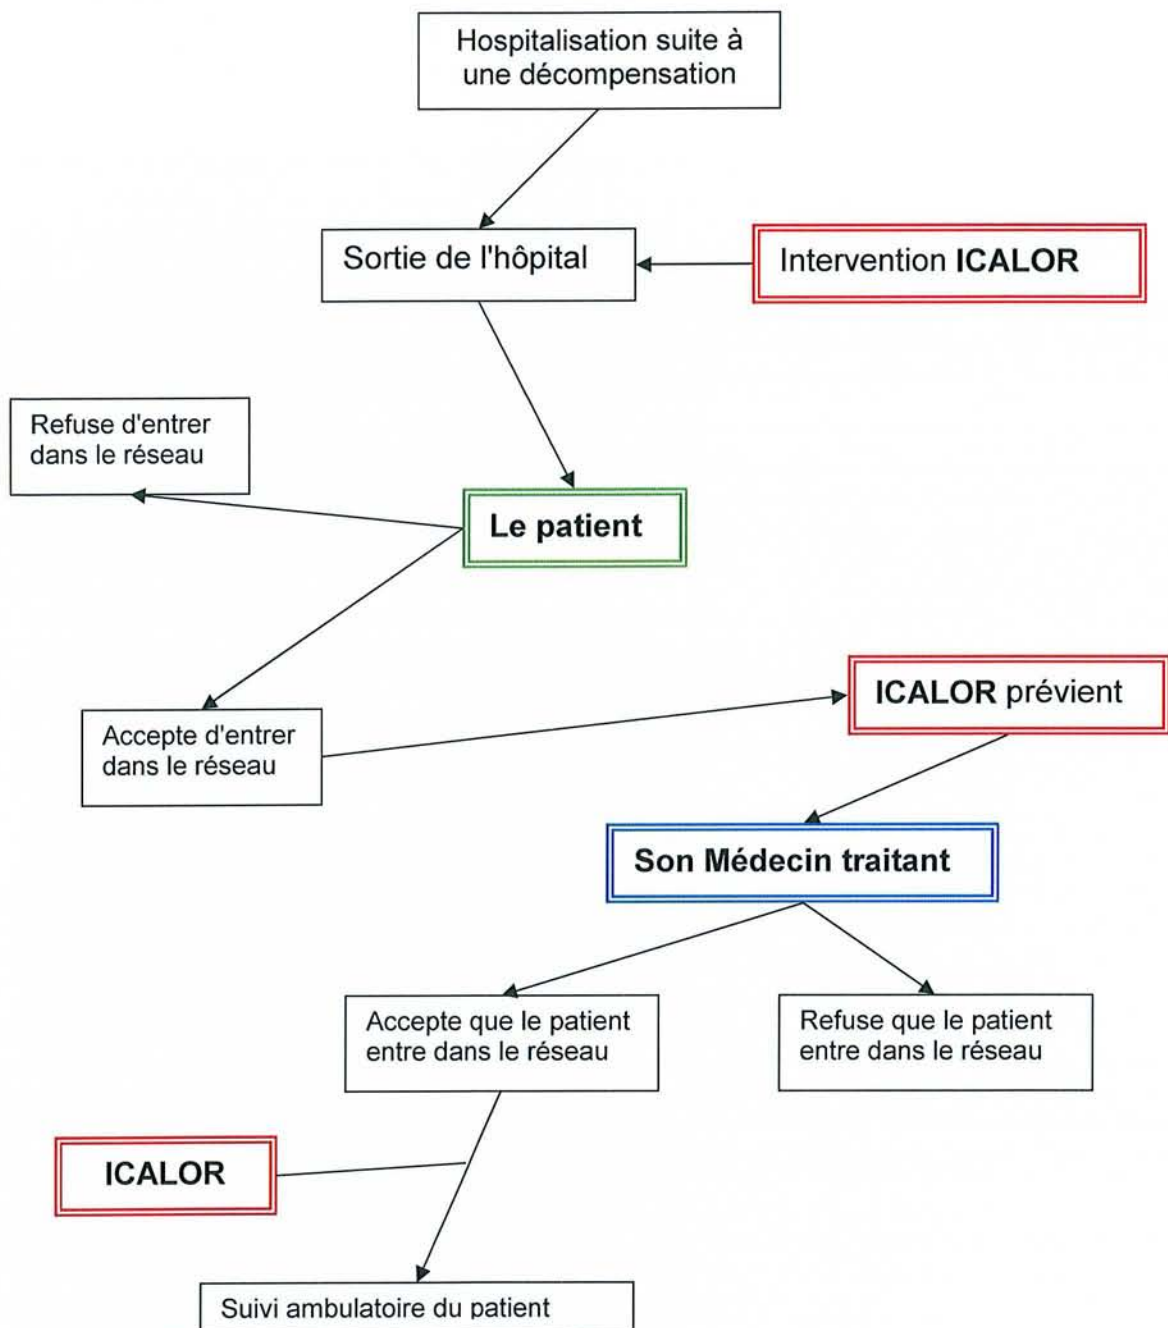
Hospitalisation suite à une décompensation

Sortie de l'hôpital

Intervention **ICALOR**

Refuse d'entrer dans le réseau

**Le patient**

Accepte d'entrer dans le réseau

**ICALOR** prévient

**Son Médecin traitant**

Accepte que le patient entre dans le réseau

Refuse que le patient entre dans le réseau

**ICALOR**

Suivi ambulatoire du patient